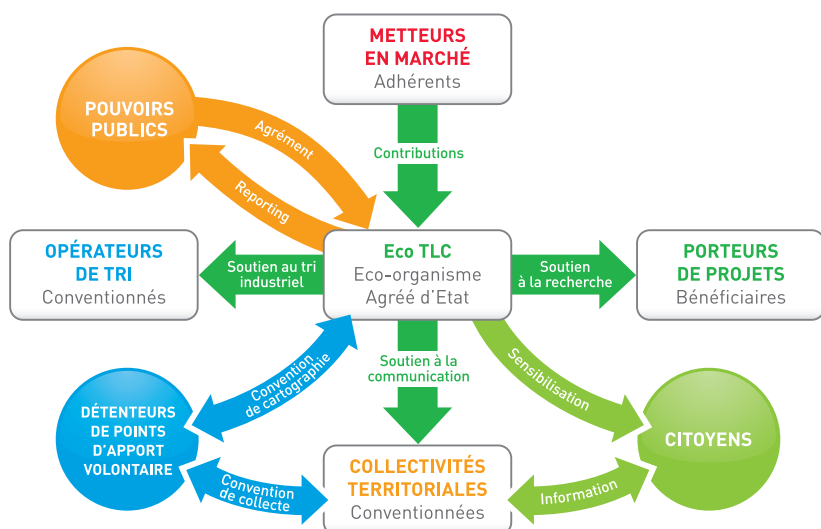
METTEURS EN MARCHÉ
Adhérents

POUVOIRS PUBLICS

Agrément

Reporting

Contributions

OPÉRATEURS DE TRI
Conventionnés

Soutien au tri industriel

Eco TLC
Eco-organisme
Agréé d'Etat

Soutien à la recherche

PORTEURS DE PROJETS
Bénéficiaires

Convention de cartographie

Soutien à la communication

Sensibilisation

DÉTENTEURS DE POINTS D'APPORT VOLONTAIRE

CITOYENS

Convention de collecte

COLLECTIVITÉS TERRITORIALES
Conventionnées

Information